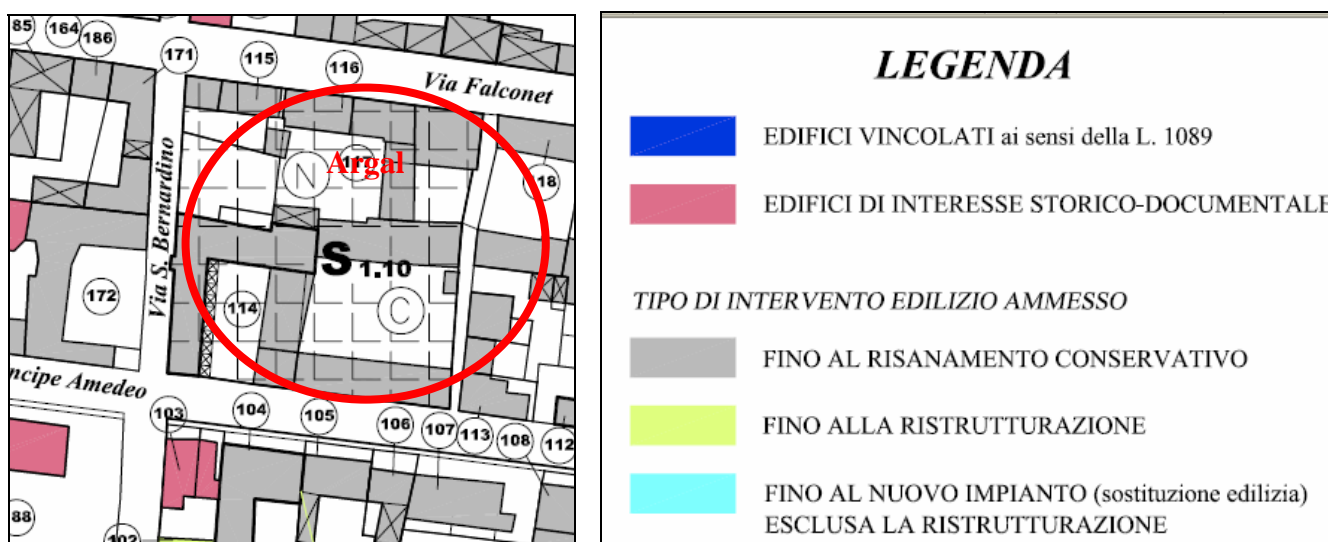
85 164 186 171 115 116 Via Falconet

Argal

N

18

Via S. Bernardino

$S_{1.10}$

172 114 C

ncipe Amedeo

103 104 105 106 107 113 108 112

88 102

LEGENDA

EDIFICI VINCOLATI ai sensi della L. 1089

EDIFICI DI INTERESSE STORICO-DOCUMENTALE

TIPO DI INTERVENTO EDILIZIO AMMESSO

FINO AL RISANAMENTO CONSERVATIVO

FINO ALLA RISTRUTTURAZIONE

FINO AL NUOVO IMPIANTO (sostituzione edilizia) ESCLUSA LA RISTRUTTURAZIONE